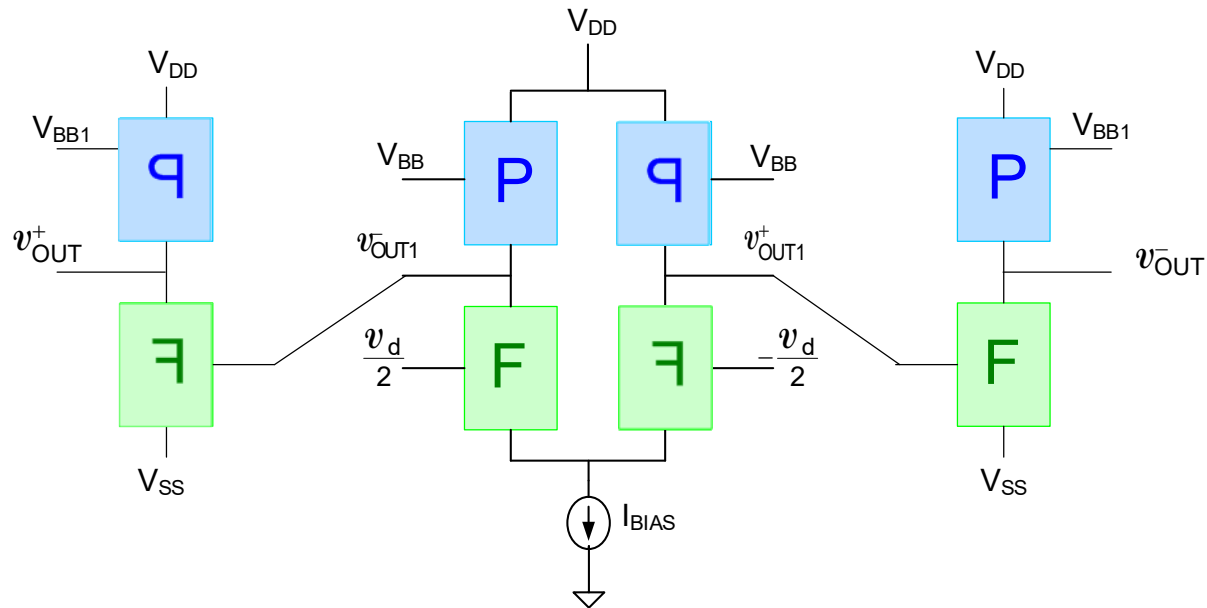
$V_{DD}$

$V_{DD}$

$V_{DD}$

$V_{BB1}$

P

$V_{BB}$

P

P

$V_{BB}$

$V_{BB1}$

P

$v^{+}_{OUT}$

$v^{-}_{OUT1}$

$v^{+}_{OUT1}$

$v^{-}_{OUT}$

F

$\frac{v_d}{2}$

F

F

$-\frac{v_d}{2}$

F

$V_{SS}$

$V_{SS}$

$I_{BIAS}$